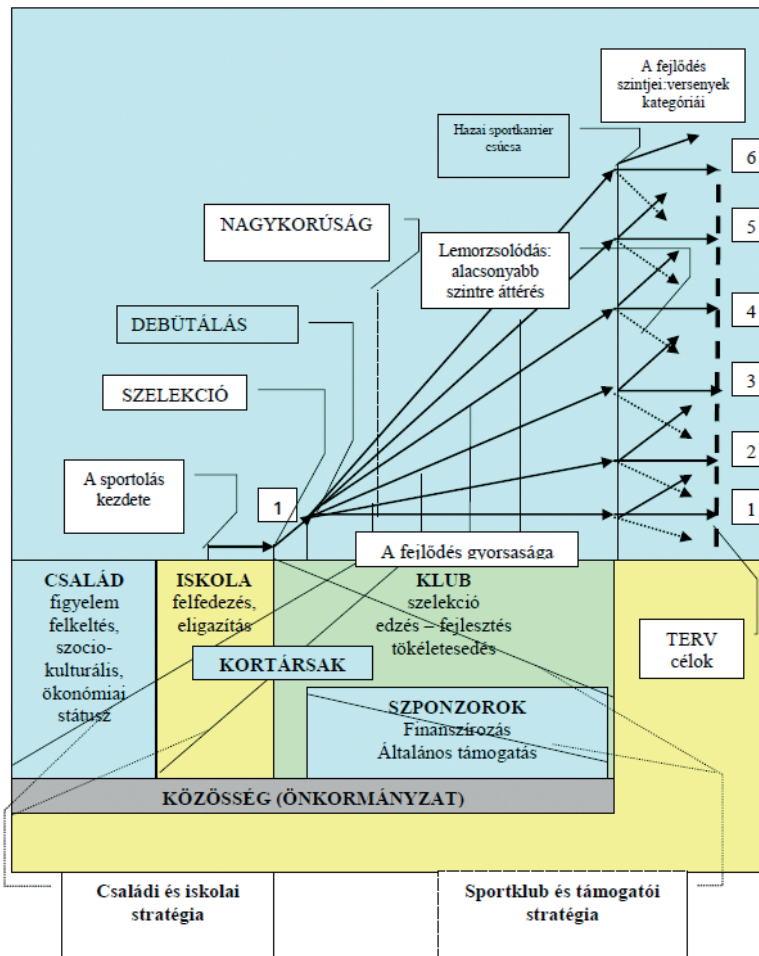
A fejlődés szintjei:versenyek kategóriái

Hazai sportkarrier csúcsa

6

5

4

3

2

1

NAGYKORÚSÁG

Lemorzsolódás: alacsonyabb szintre áttérés

DEBÜTÁLÁS

SZELEKCIÓ

A sportolás kezdete

1

A fejlődés gyorsasága

CSALÁD figyelem felkeltés, szocio-kulturális, ökonómiai státusz

ISKOLA felfedezés, eligazítás

KLUB szelekció edzés – fejlesztés tökéletesedés

TERV célok

KORTÁRSAK

SZPONZOROK Finanszírozás Általános támogatás

KÖZÖSSÉG (ÖNKORMÁNYZAT)

Családi és iskolai stratégia

Sportklub és támogatói stratégia